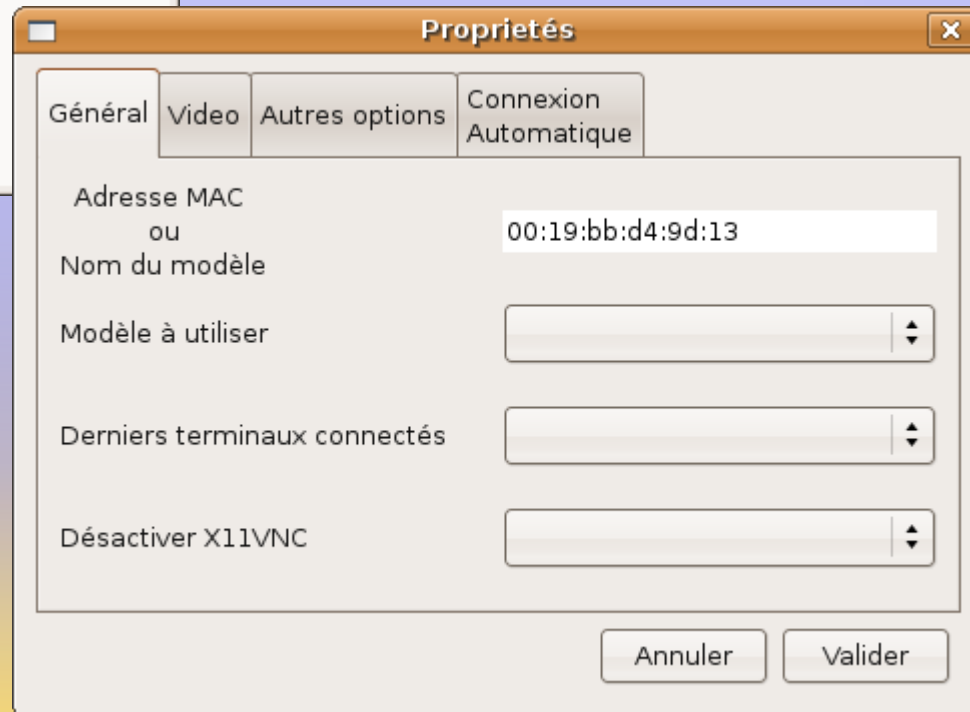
Proprietés

Général | Video | Autres options | Connexion Automatique

Adresse MAC
ou
Nom du modèle

00:19:bb:d4:9d:13

Modèle à utiliser

Derniers terminaux connectés

Désactiver X11VNC

Annuler | Valider